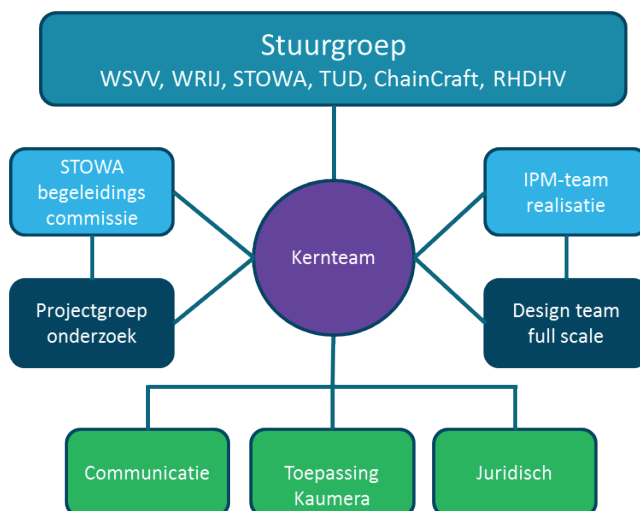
Stuurgroep
WSVV, WRIJ, STOWA, TUD, ChainCraft, RHDHV

STOWA begeleidings commissie

IPM-team realisatie

Kernteam

Projectgroep onderzoek

Design team full scale

Communicatie

Toepassing Kaumera

Juridisch